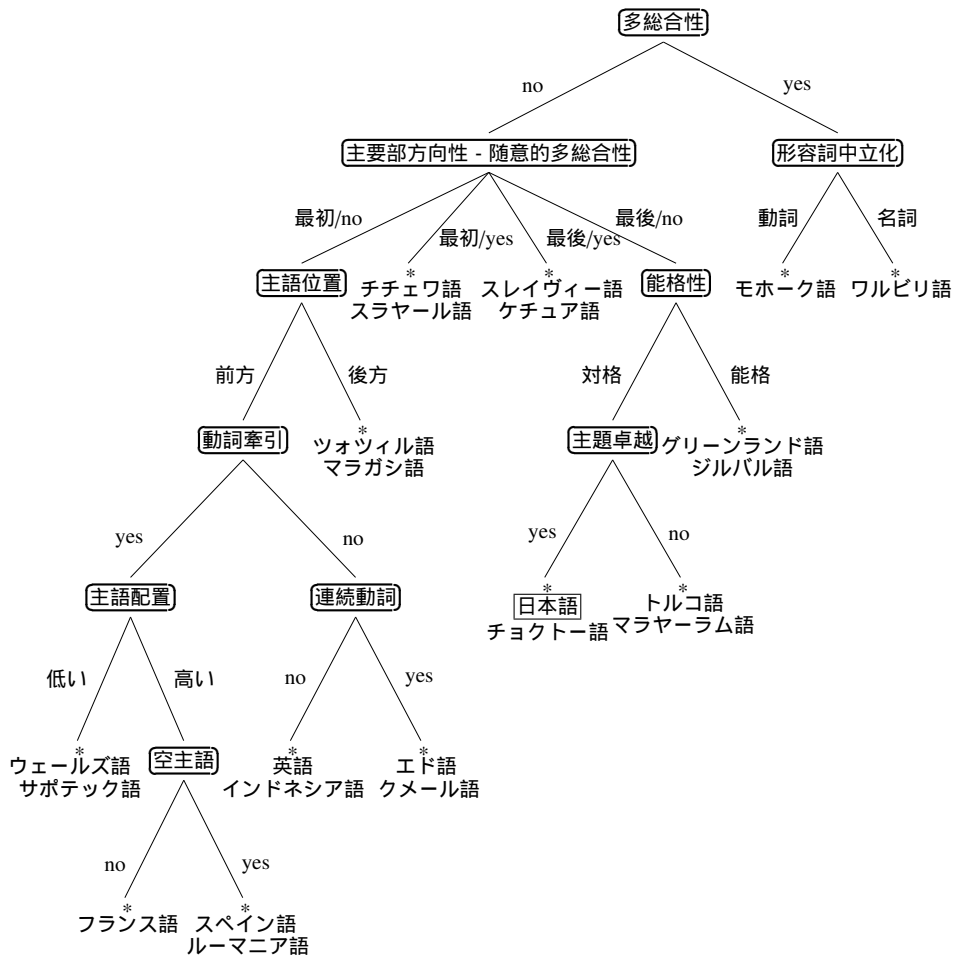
多総合性

no

yes

主要部方向性 - 随意的多総合性

形容詞中立化

最初/no

最初/yes

最後/yes

最後/no

動詞

名詞

主語位置

*
チチェワ語
スラヤール語

*
スレイヴィー語
ケチュア語

能格性

*
モホーク語

*
ワルビリ語

前方

後方

対格

能格

動詞牽引

*
ツォツィル語
マラガシ語

主題卓越

*
グリーンランド語
ジルバル語

yes

no

yes

no

主語配置

連続動詞

*
日本語
チョクトー語

*
トルコ語
マラヤーラム語

低い

高い

no

yes

*
ウェールズ語
サポテック語

空主語

*
英語
インドネシア語

*
エド語
クメール語

no

yes

*
フランス語

*
スペイン語
ルーマニア語